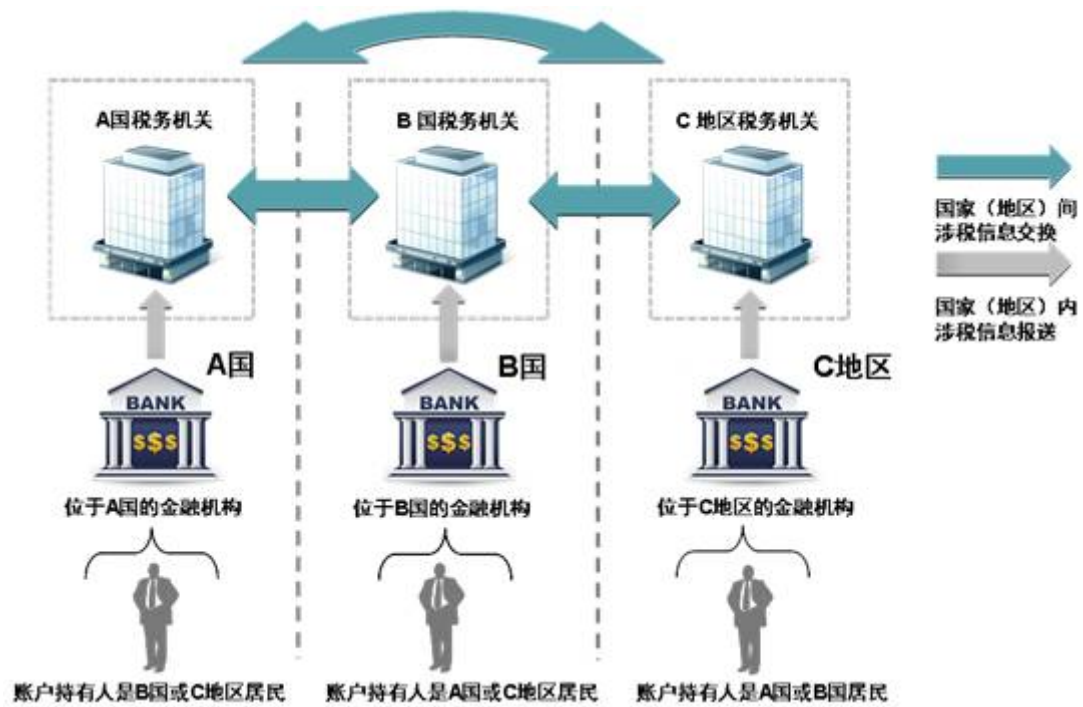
A国税务机关

B 国税务机关

C 地区税务机关

国家（地区）间涉税信息交换

国家（地区）内涉税信息报送

A国

BANK

$\$\$\$$

位于A国的金融机构

账户持有人是B国或C地区居民

B国

BANK

$\$\$\$$

位于B国的金融机构

账户持有人是A国或C地区居民

C地区

BANK

$\$\$\$$

位于C地区的金融机构

账户持有人是A国或B国居民